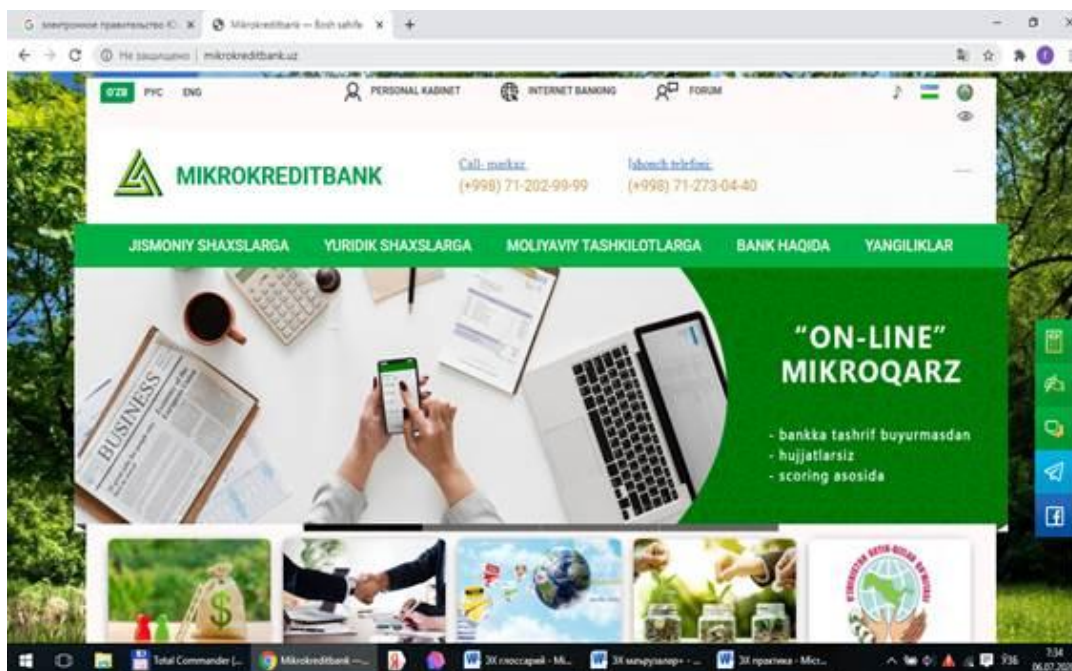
электронное правительство К... ×
Mikrokreditbank — Bosh sahifa ×
+

Не защищено | mikrokreditbank.uz

O'ZB РУС ENG
PERSONAL KABINET
INTERNET BANKING
FORUM

MIKROKREDITBANK
Call- markaz
(+998) 71-202-99-99
Ishonch telefoni:
(+998) 71-273-04-40

JISMONIY SHAXSLARGA
YURIDIK SHAXSLARGA
MOLIYAVIY TASHKILOTLARGA
BANK HAQIDA
YANGILIKLAR

BUSINESS

"ON-LINE"
MIKROQARZ

- bankka tashrif buyurmasdan
- hujjatlarsiz
- scoring asosida

Total Commander [...
Mikrokreditbank —...
3Х глоссарий - Mi...
3Х маърузалар - ...
3Х практика - Micr...
7:34
06.07.20